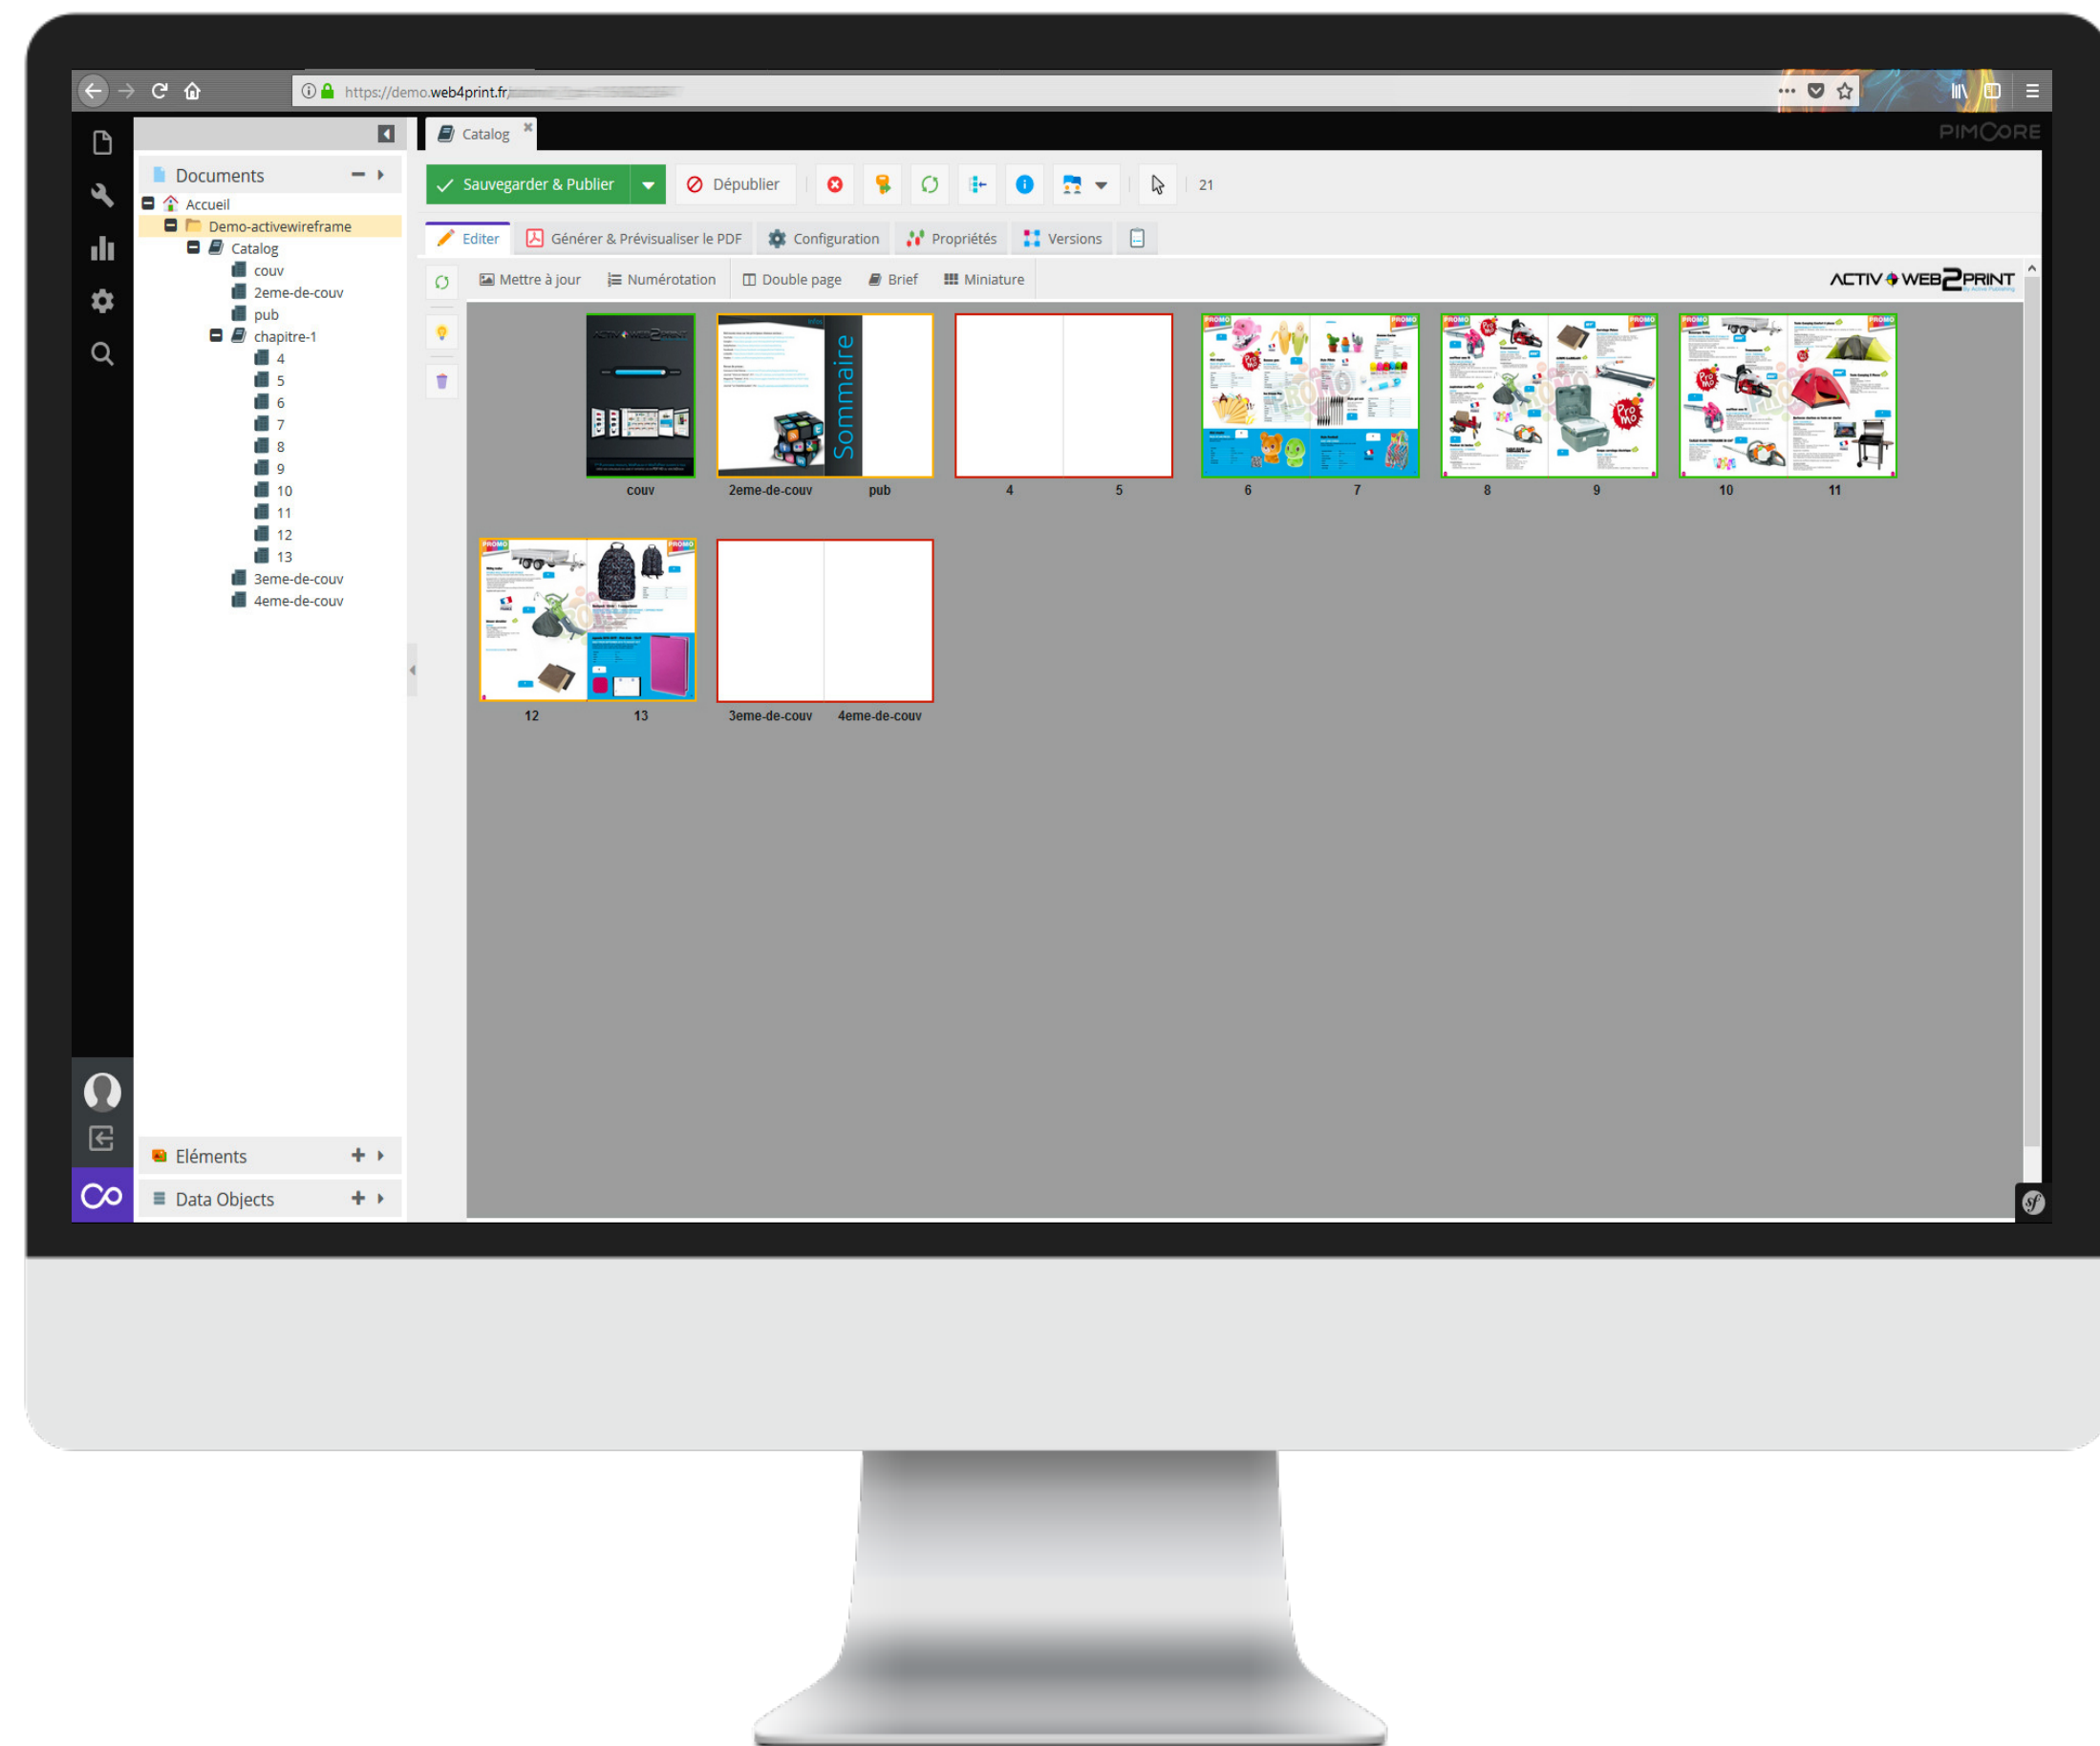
https://demo.web4print.fr/

Catalog

PIMCORE

Documents

Accueil
Demo-activewireframe
Catalog
couv
2eme-de-couv
pub
chapitre-1
4
5
6
7
8
9
10
11
12
13
3eme-de-couv
4eme-de-couv

Sauvegarder & Publier
Dépublier
21

Editer
Générer & Prévisualiser le PDF
Configuration
Propriétés
Versions

Mettre à jour
Numérotation
Double page
Brief
Miniature

ACTIV WEB2PRINT

Sommaire

couv
2eme-de-couv
pub
4
5
6
7
8
9
10
11
12
13
3eme-de-couv
4eme-de-couv

Eléments
Data Objects